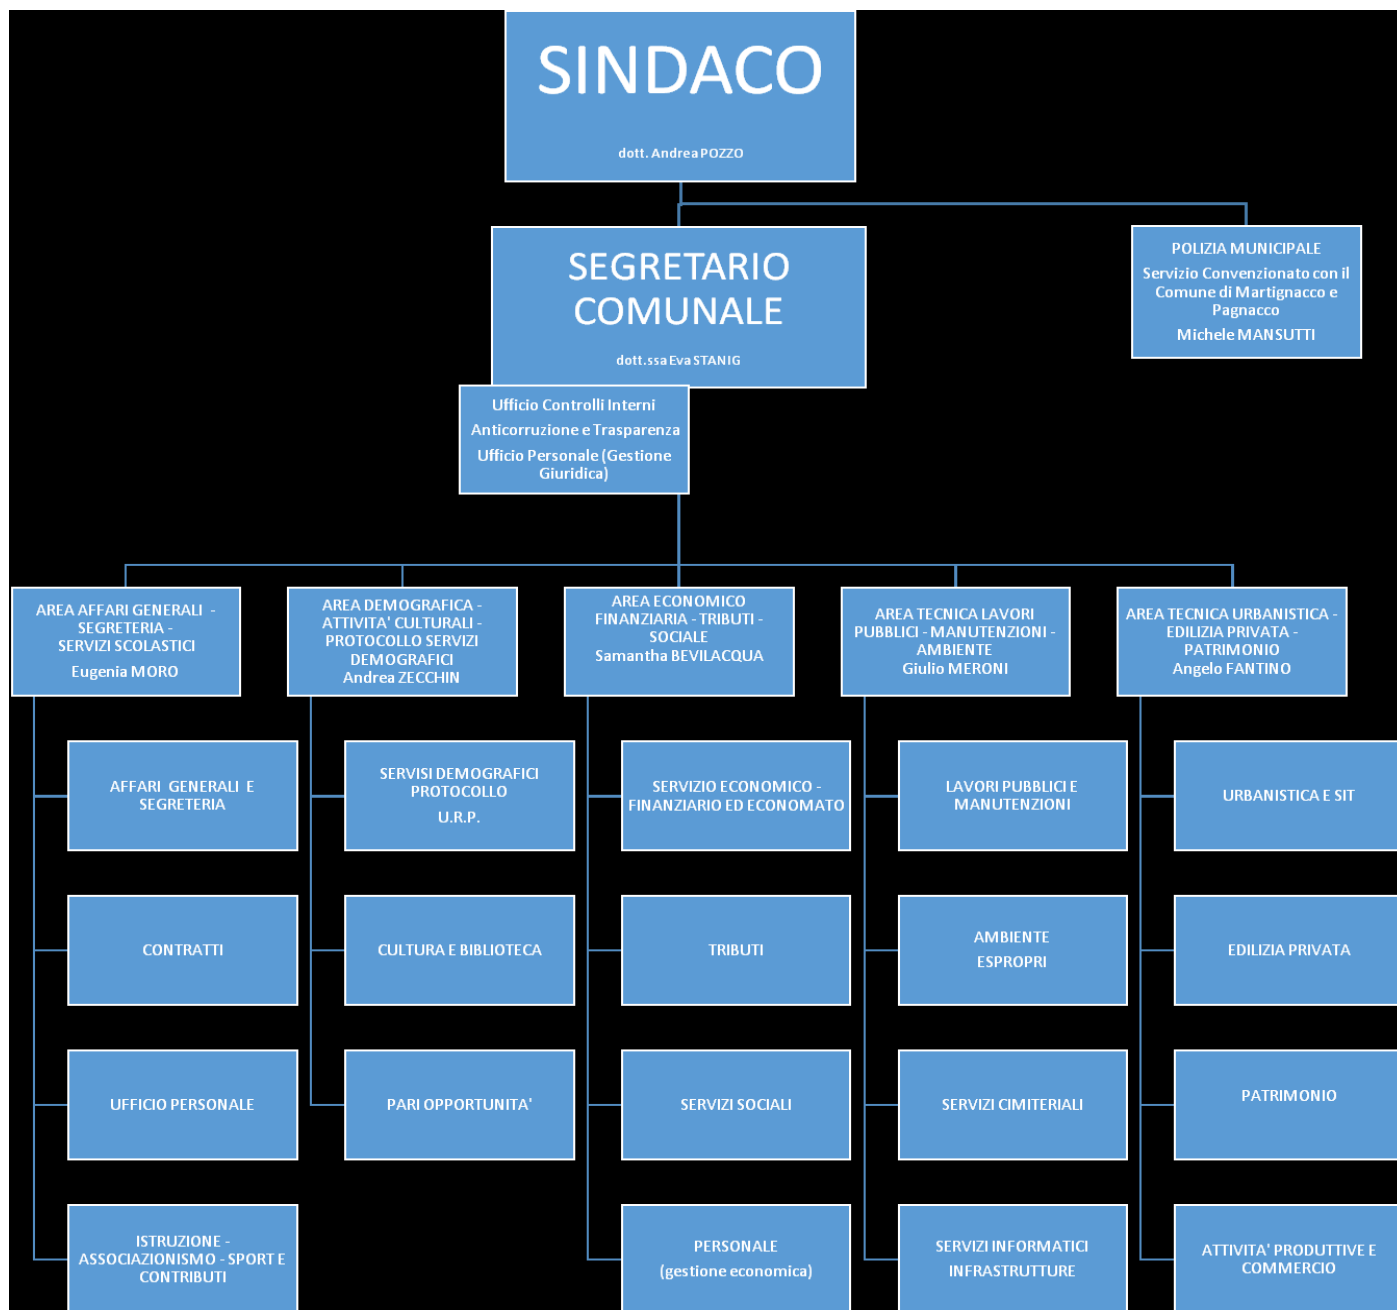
SINDACO

dott. Andrea POZZO

SEGRETARIO COMUNALE

dott.ssa Eva STANIG

POLIZIA MUNICIPALE

Servizio Convenzionato con il Comune di Martignacco e Pagnacco

Michele MANSUTTI

Ufficio Controlli Interni

Anticorruzione e Trasparenza

Ufficio Personale (Gestione Giuridica)

AREA AFFARI GENERALI - SEGRETERIA - SERVIZI SCOLASTICI
Eugenia MORO

AFFARI GENERALI E SEGRETERIA

CONTRATTI

UFFICIO PERSONALE

ISTRUZIONE - ASSOCIAZIONISMO - SPORT E CONTRIBUTI

AREA DEMOGRAFICA - ATTIVITA' CULTURALI - PROTOCOLLO SERVIZI DEMOGRAFICI
Andrea ZECCHIN

SERVISI DEMOGRAFICI PROTOCOLLO
U.R.P.

CULTURA E BIBLIOTECA

PARI OPPORTUNITA'

AREA ECONOMICO FINANZIARIA - TRIBUTI - SOCIALE
Samantha BEVILACQUA

SERVIZIO ECONOMICO - FINANZIARIO ED ECONOMATO

TRIBUTI

SERVIZI SOCIALI

PERSONALE
(gestione economica)

AREA TECNICA LAVORI PUBBLICI - MANUTENZIONI - AMBIENTE
Giulio MERONI

LAVORI PUBBLICI E MANUTENZIONI

AMBIENTE
ESPROPRI

SERVIZI CIMITERIALI

SERVIZI INFORMATICI
INFRASTRUTTURE

AREA TECNICA URBANISTICA - EDILIZIA PRIVATA - PATRIMONIO
Angelo FANTINO

URBANISTICA E SIT

EDILIZIA PRIVATA

PATRIMONIO

ATTIVITA' PRODUTTIVE E COMMERCIO